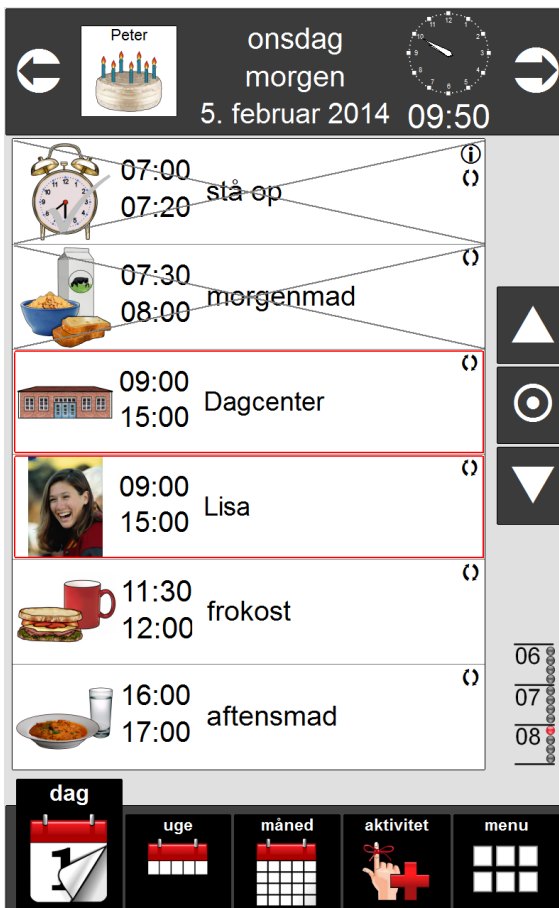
Peter

onsdag
morgen
5. februar 2014

09:50

07:00
07:20
stå op

07:30
08:00
morgenmad

09:00
15:00
Dagcenter

09:00
15:00
Lisa

11:30
12:00
frokost

16:00
17:00
aftensmad

06
07
08

dag
uge
måned
aktivitet
menu